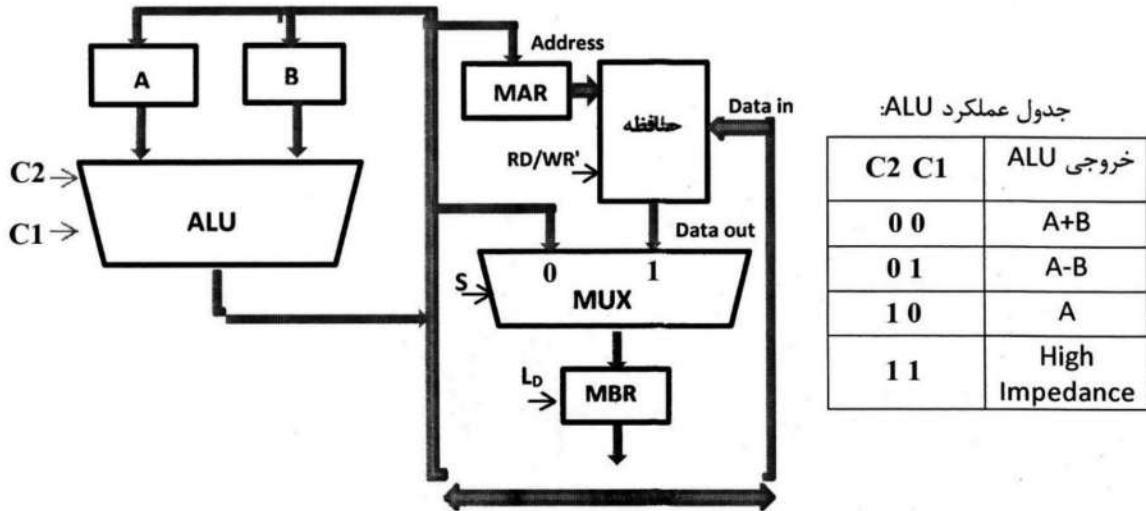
A

B

C2

C1

ALU

Address

MAR

حافظه

RD/WR'

Data in

Data out

S

0

1

MUX

$L_D$

MBR

جدول عملکرد ALU:

| C2 C1 | خروجی ALU |
|---|---|
| 0 0 | A+B |
| 0 1 | A-B |
| 1 0 | A |
| 1 1 | High Impedance |